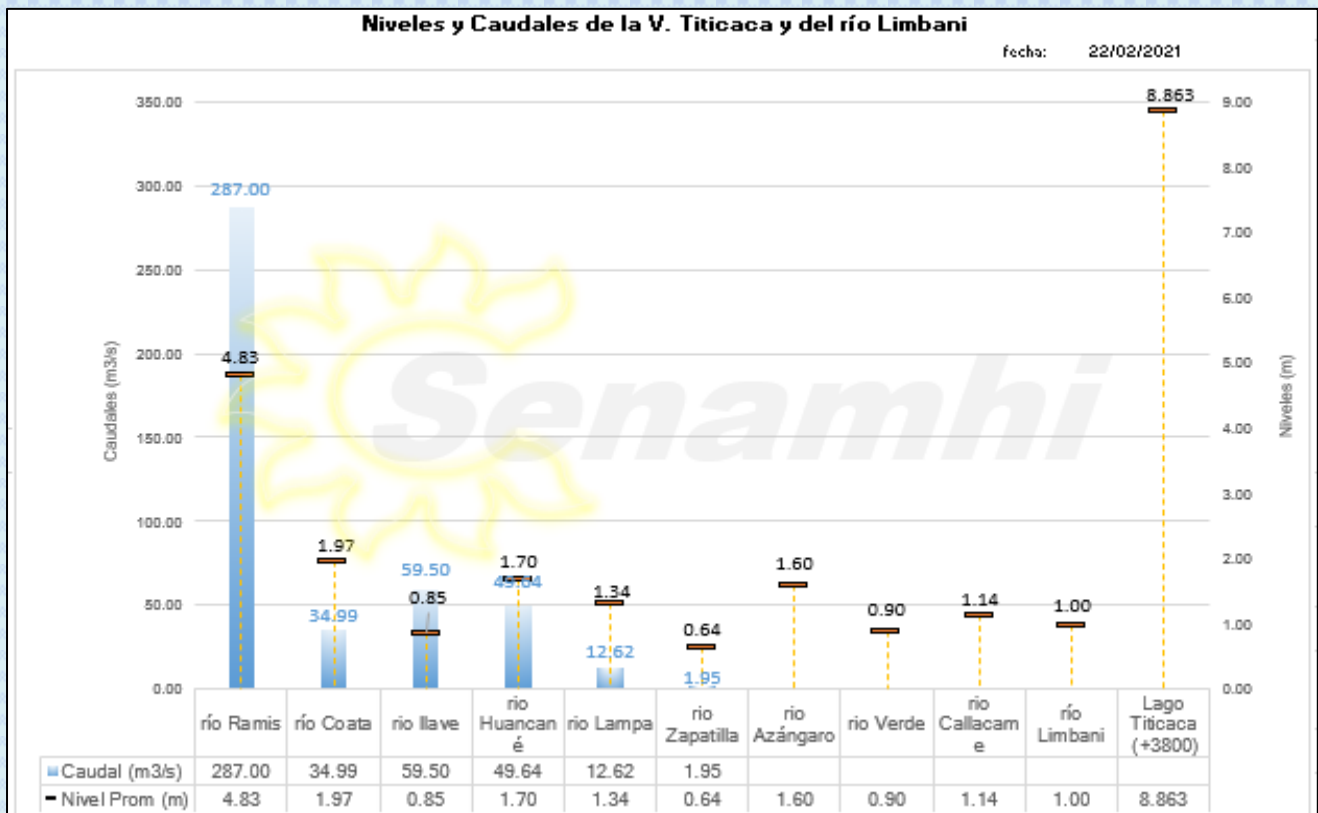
Niveles y Caudales de la V. Titicaca y del río Limbani

fecha: 22/02/2021

350.00
300.00
250.00
200.00
150.00
100.00
50.00
0.00

Caudales (m3/s)

9.00
8.00
7.00
6.00
5.00
4.00
3.00
2.00
1.00
0.00

Niveles (m)

287.00
4.83
1.97
34.99
59.50
0.85
1.70
49.64
1.34
12.62
0.64
1.95
1.60
0.90
1.14
1.00
8.863

Senamhi

| | río Ramis | río Coata | rio Ilave | rio Huancané | rio Lampa | rio Zapatilla | rio Azángaro | rio Verde | rio Callacame | río Limbani | Lago Titicaca (+3800) |
|---|---|---|---|---|---|---|---|---|---|---|---|
| Caudal (m3/s) | 287.00 | 34.99 | 59.50 | 49.64 | 12.62 | 1.95 | | | | | |
| Nivel Prom (m) | 4.83 | 1.97 | 0.85 | 1.70 | 1.34 | 0.64 | 1.60 | 0.90 | 1.14 | 1.00 | 8.863 |